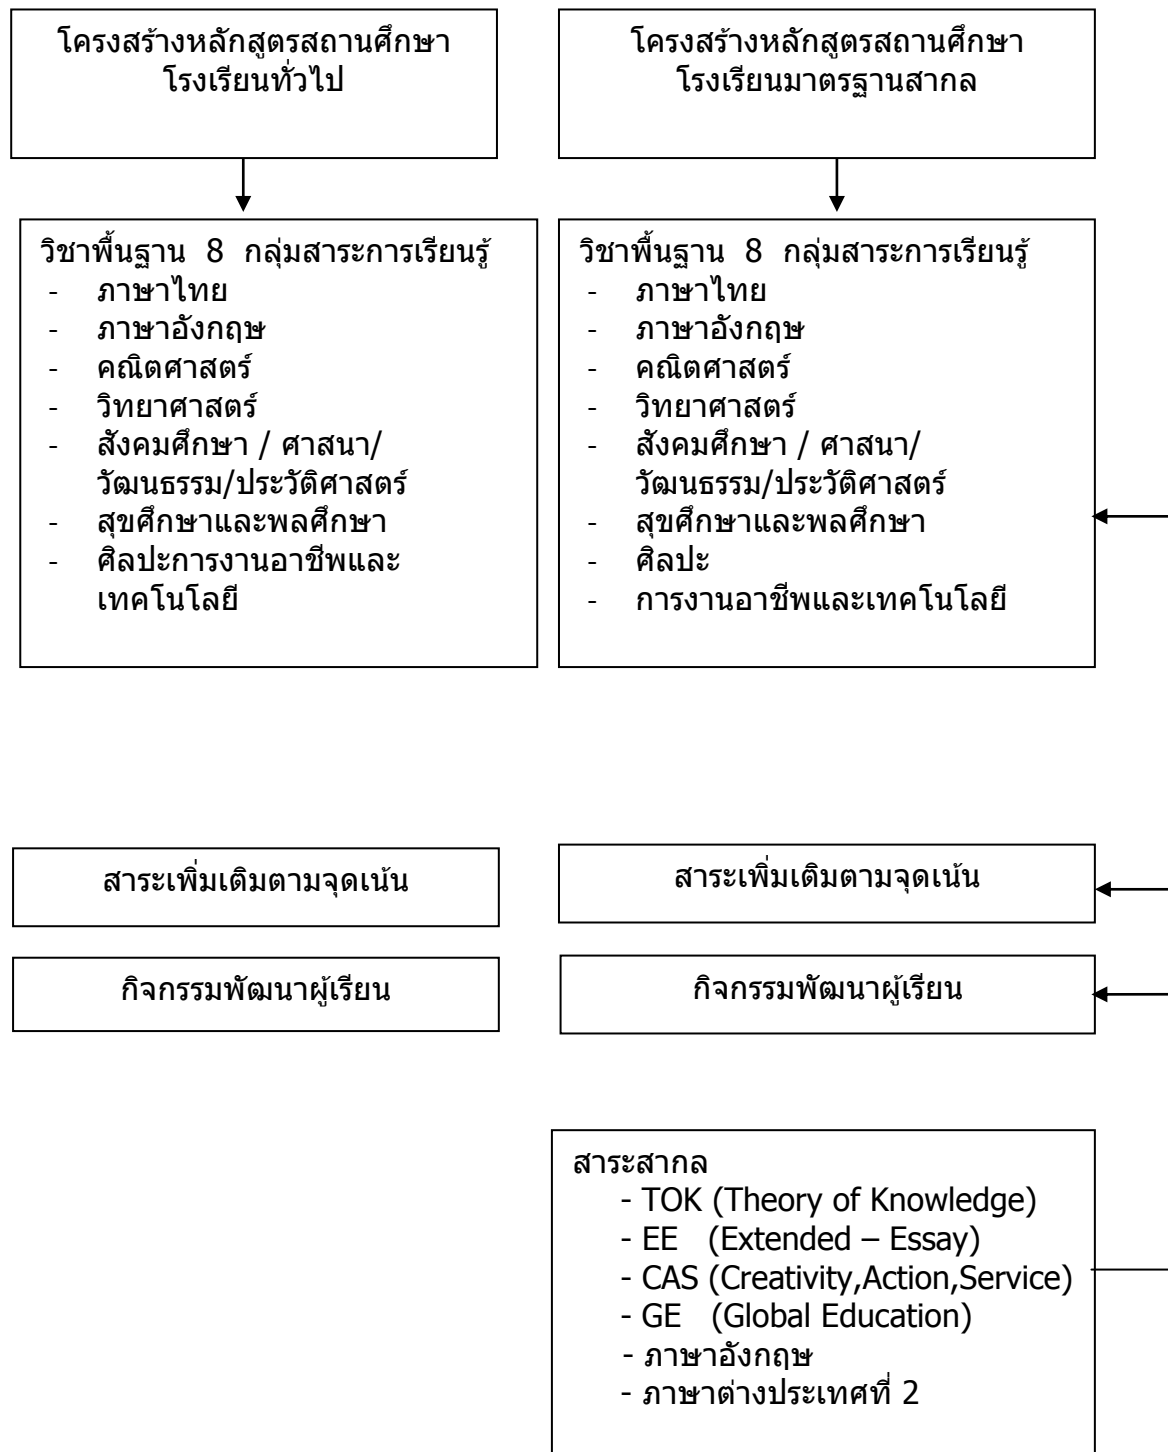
โครงสร้างหลักสูตรสถานศึกษา
โรงเรียนทั่วไป

วิชาพื้นฐาน 8 กลุ่มสาระการเรียนรู้
- ภาษาไทย
- ภาษาอังกฤษ
- คณิตศาสตร์
- วิทยาศาสตร์
- สังคมศึกษา / ศาสนา/ วัฒนธรรม/ประวัติศาสตร์
- สุขศึกษาและพลศึกษา
- ศิลปะการงานอาชีพและ เทคโนโลยี

โครงสร้างหลักสูตรสถานศึกษา
โรงเรียนมาตรฐานสากล

วิชาพื้นฐาน 8 กลุ่มสาระการเรียนรู้
- ภาษาไทย
- ภาษาอังกฤษ
- คณิตศาสตร์
- วิทยาศาสตร์
- สังคมศึกษา / ศาสนา/ วัฒนธรรม/ประวัติศาสตร์
- สุขศึกษาและพลศึกษา
- ศิลปะ
- การงานอาชีพและเทคโนโลยี

สาระเพิ่มเติมตามจุดเน้น

สาระเพิ่มเติมตามจุดเน้น

กิจกรรมพัฒนาผู้เรียน

กิจกรรมพัฒนาผู้เรียน

สาระสากล
- TOK (Theory of Knowledge)
- EE (Extended – Essay)
- CAS (Creativity,Action,Service)
- GE (Global Education)
- ภาษาอังกฤษ
- ภาษาต่างประเทศที่ 2